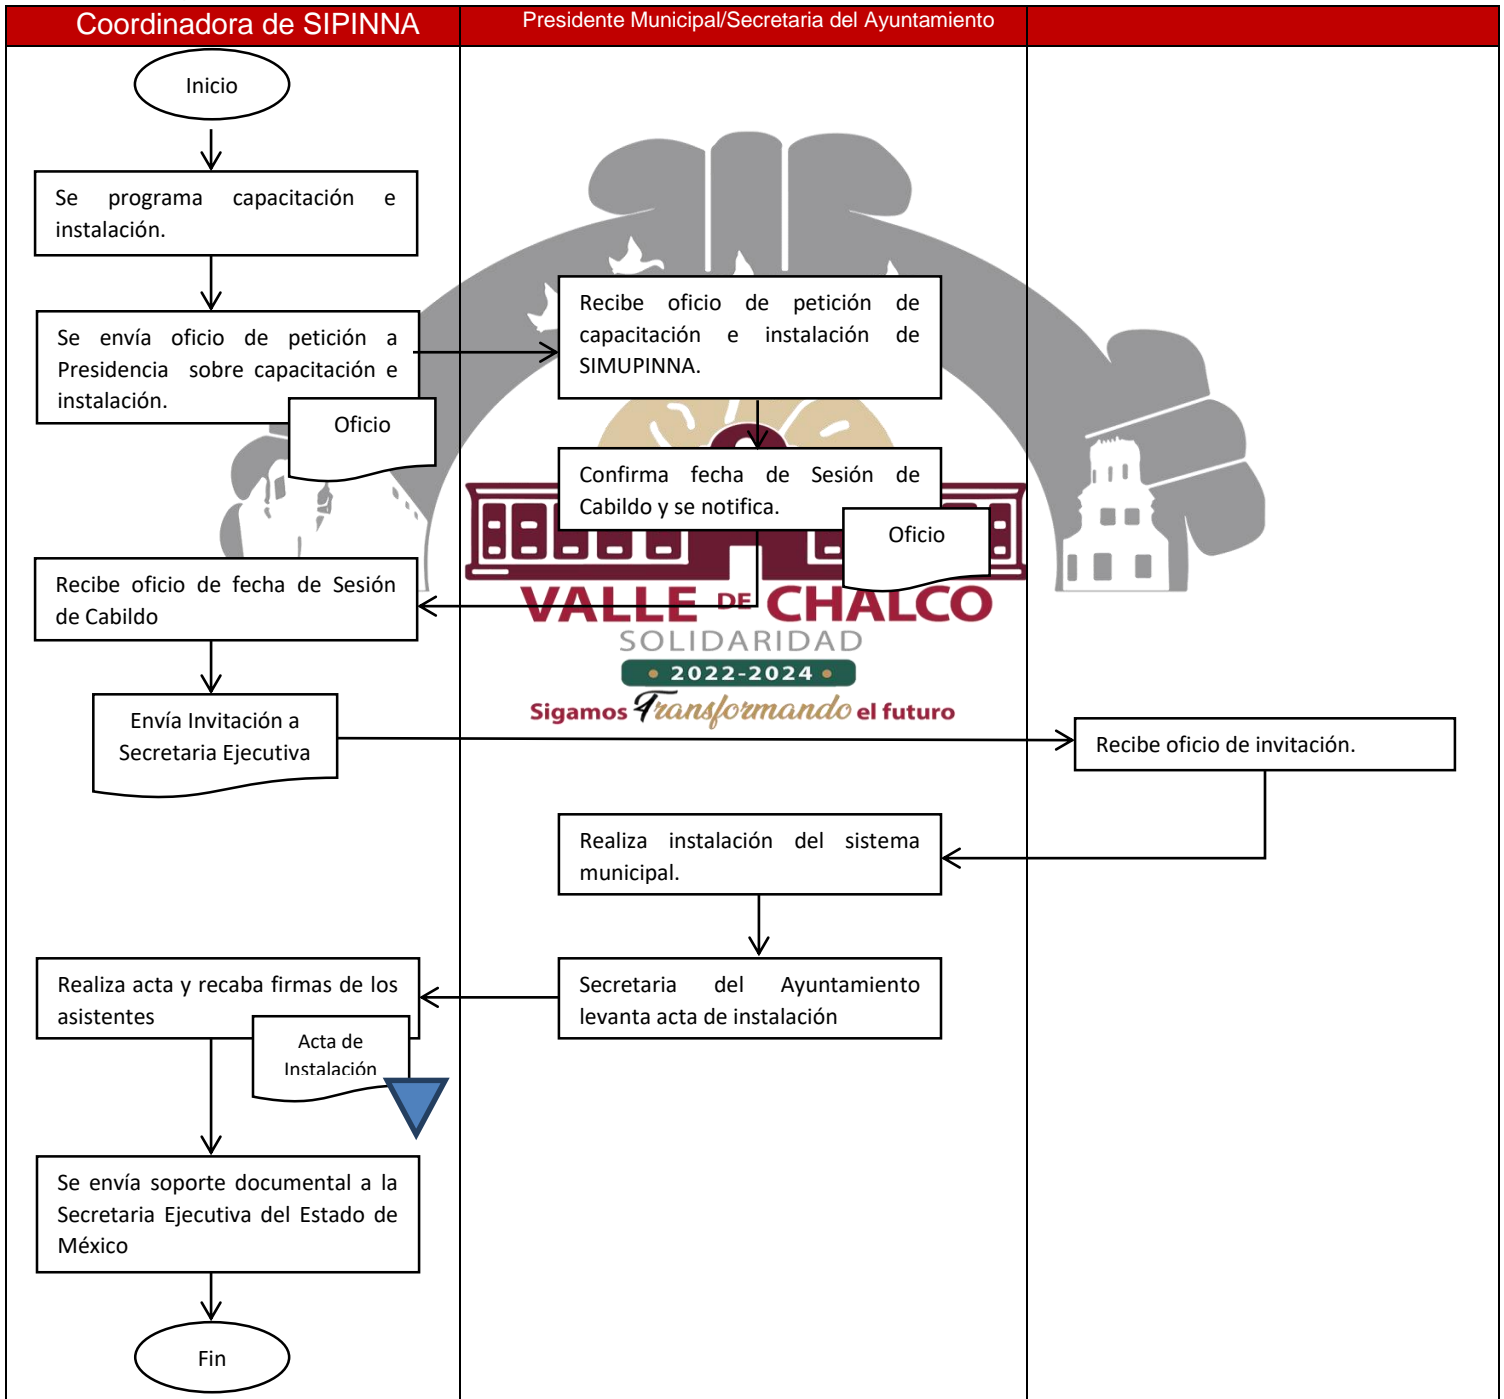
| Coordinadora de SIPINNA | Presidente Municipal/Secretaria del Ayuntamiento | |
|---|---|---|

Inicio

Se programa capacitación e instalación.

Se envía oficio de petición a Presidencia sobre capacitación e instalación.

Oficio

Recibe oficio de petición de capacitación e instalación de SIMUPINNA.

Confirma fecha de Sesión de Cabildo y se notifica.

Oficio

Recibe oficio de fecha de Sesión de Cabildo

VALLE DE CHALCO
SOLIDARIDAD
• 2022-2024 •
Sigamos Transformando el futuro

Envía Invitación a Secretaria Ejecutiva

Recibe oficio de invitación.

Realiza instalación del sistema municipal.

Realiza acta y recaba firmas de los asistentes

Acta de Instalación

Secretaria del Ayuntamiento levanta acta de instalación

Se envía soporte documental a la Secretaria Ejecutiva del Estado de México

Fin